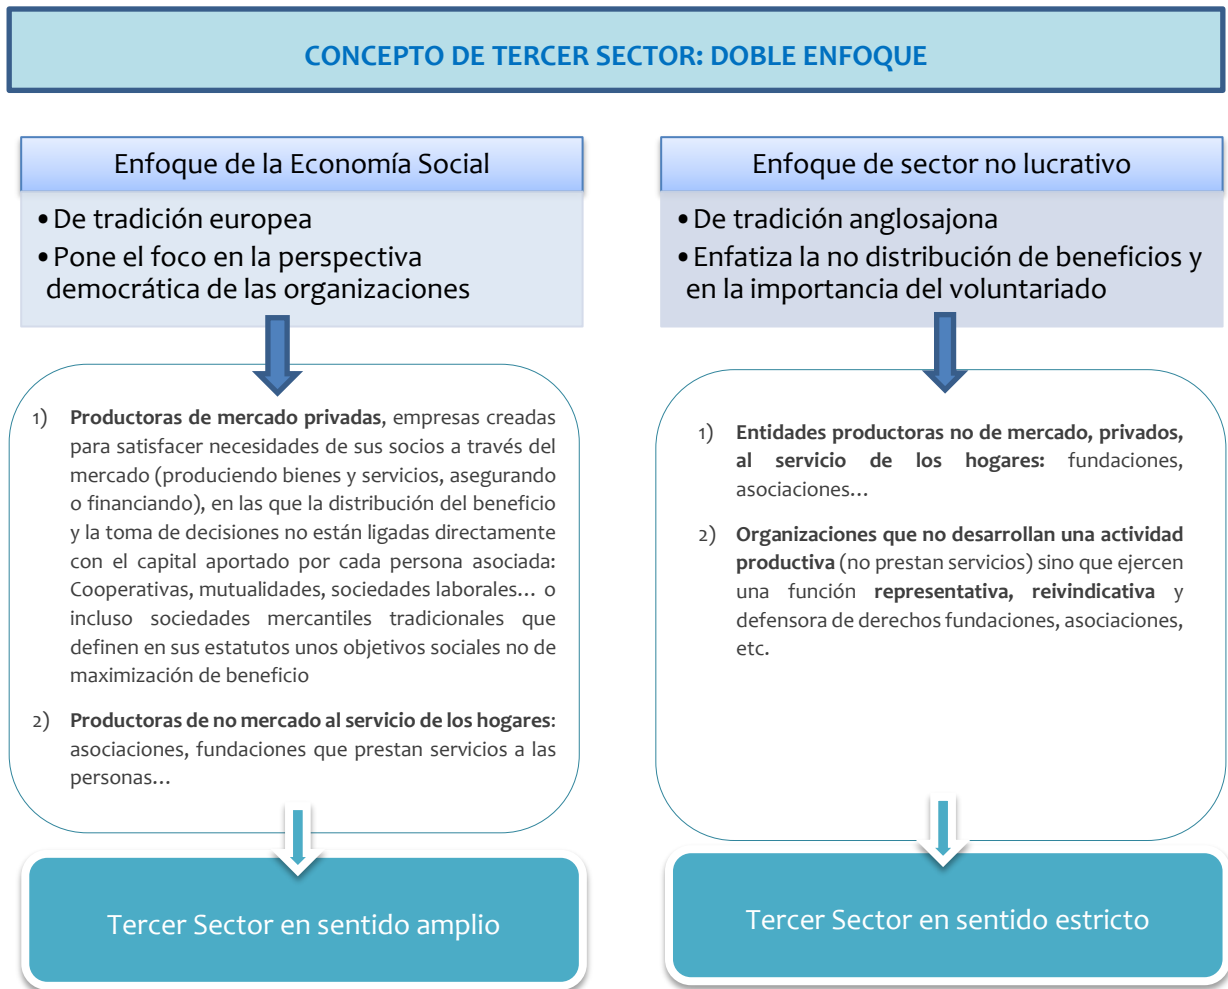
CONCEPTO DE TERCER SECTOR: DOBLE ENFOQUE

Enfoque de la Economía Social

• De tradición europea
• Pone el foco en la perspectiva democrática de las organizaciones

1) **Productoras de mercado privadas**, empresas creadas para satisfacer necesidades de sus socios a través del mercado (produciendo bienes y servicios, asegurando o financiando), en las que la distribución del beneficio y la toma de decisiones no están ligadas directamente con el capital aportado por cada persona asociada: Cooperativas, mutualidades, sociedades laborales… o incluso sociedades mercantiles tradicionales que definen en sus estatutos unos objetivos sociales no de maximización de beneficio

2) **Productoras de no mercado al servicio de los hogares**: asociaciones, fundaciones que prestan servicios a las personas…

Tercer Sector en sentido amplio

Enfoque de sector no lucrativo

• De tradición anglosajona
• Enfatiza la no distribución de beneficios y en la importancia del voluntariado

1) **Entidades productoras no de mercado, privados, al servicio de los hogares:** fundaciones, asociaciones…

2) **Organizaciones que no desarrollan una actividad productiva** (no prestan servicios) sino que ejercen una función **representativa, reivindicativa** y defensora de derechos fundaciones, asociaciones, etc.

Tercer Sector en sentido estricto